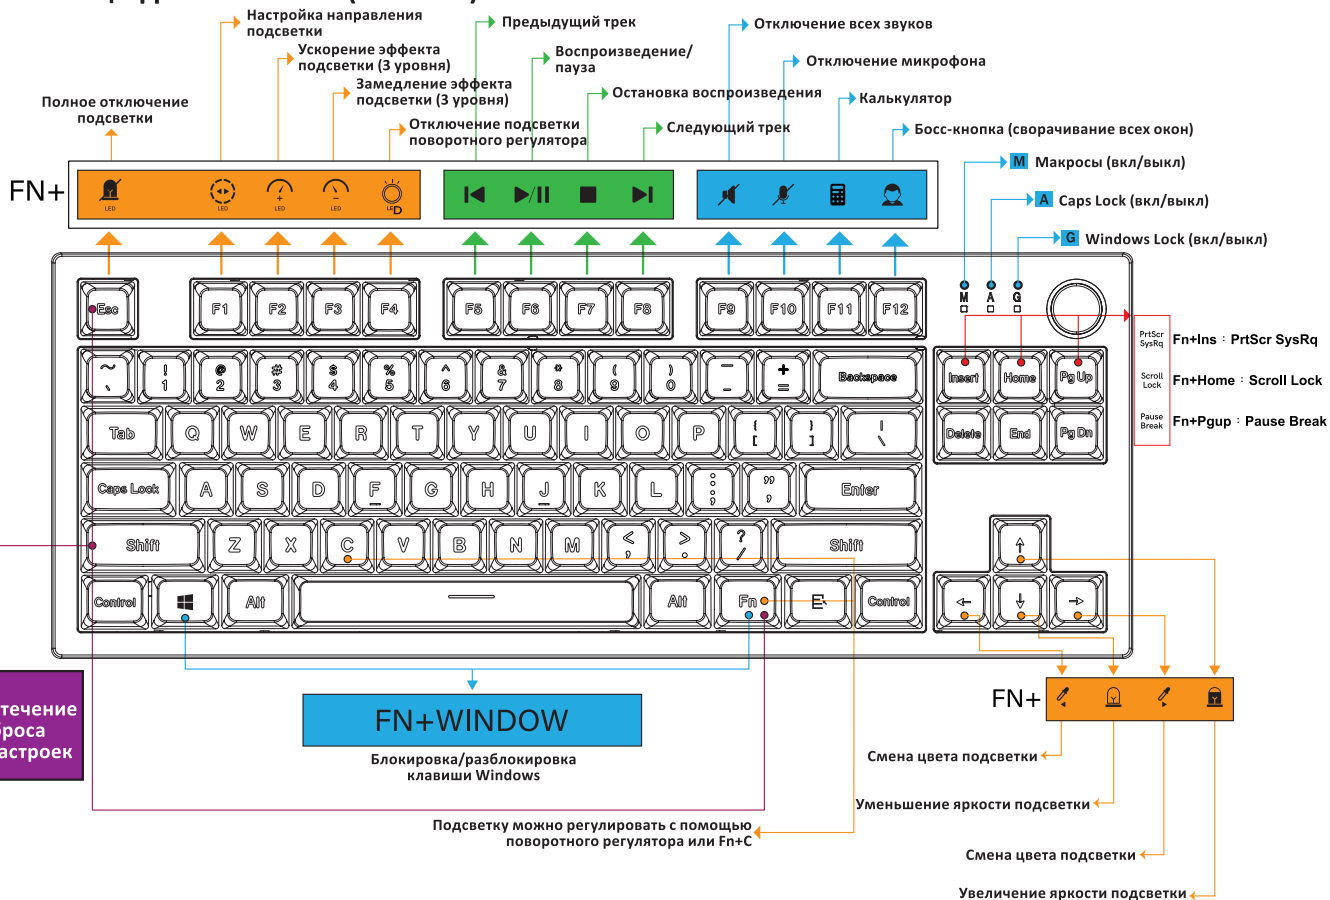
Настройка направления подсветки

Предыдущий трек

Отключение всех звуков

Ускорение эффекта подсветки (3 уровня)

Воспроизведение/ пауза

Отключение микрофона

Замедление эффекта подсветки (3 уровня)

Остановка воспроизведения

Калькулятор

Полное отключение подсветки

Отключение подсветки поворотного регулятора

Следующий трек

Босс-кнопка (сворачивание всех окон)

M Макросы (вкл/выкл)

A Caps Lock (вкл/выкл)

G Windows Lock (вкл/выкл)

FN+

LED LED LED LED LED

Esc F1 F2 F3 F4 F5 F6 F7 F8 F9 F10 F11 F12

M A G

PrtScr SysRq Fn+Ins : PrtScr SysRq

Scroll Lock Fn+Home : Scroll Lock

Pause Break Fn+Pgup : Pause Break

~ ` ! 1 @ 2 # 3 $ 4 % 5 ^ 6 & 7 * 8 ( 9 ) 0 – _ + = Backspace Insert Home Pg Up

Tab Q W E R T Y U I O P { [ } ] | \ Delete End Pg Dn

Caps Lock A S D F G H J K L : ; " ' Enter

Shift Z X C V B N M < , > . ? / Shift

Control Alt Alt Fn Control

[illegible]течение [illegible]роса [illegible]астроек

FN+WINDOW

Блокировка/разблокировка клавиши Windows

FN+

Смена цвета подсветки

Уменьшение яркости подсветки

Подсветку можно регулировать с помощью поворотного регулятора или Fn+C

Смена цвета подсветки

Увеличение яркости подсветки